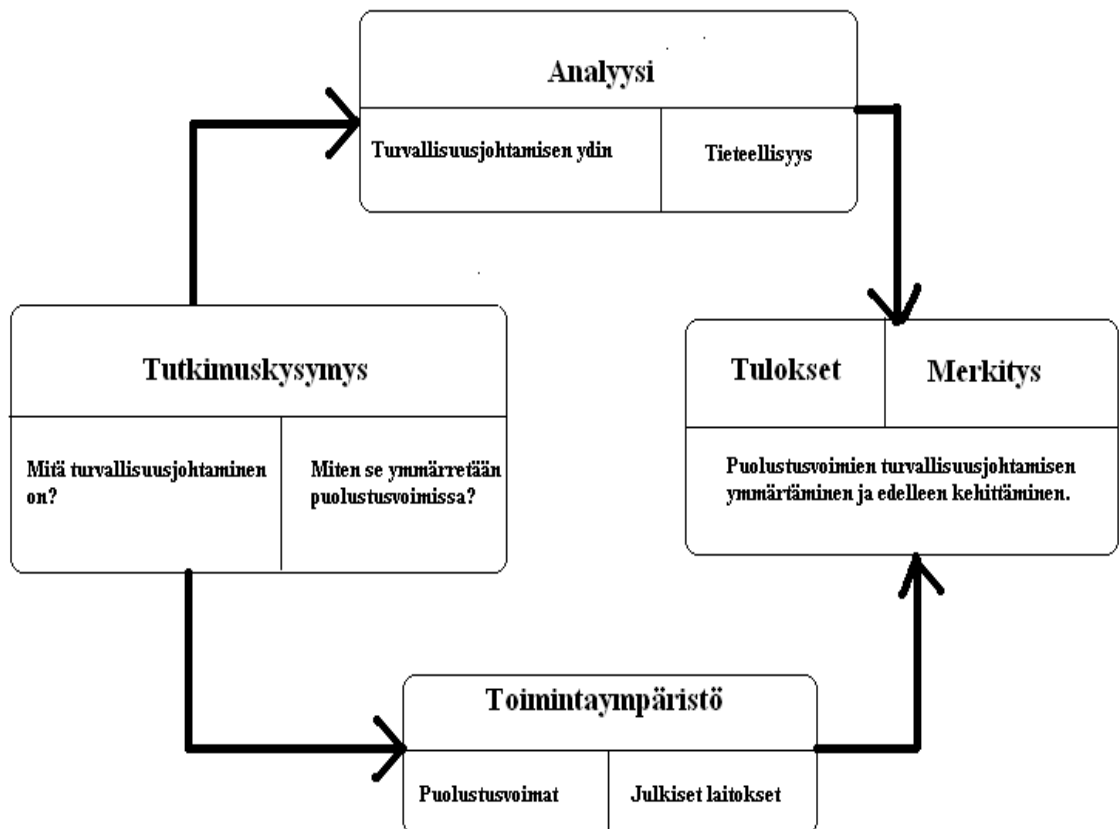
Analyysi

Turvallisuusjohtamisen ydin

Tieteellisyys

Tutkimuskysymys

Mitä turvallisuusjohtaminen on?

Miten se ymmärretään puolustusvoimissa?

Tulokset

Merkitys

Puolustusvoimien turvallisuusjohtamisen ymmärtäminen ja edelleen kehittäminen.

Toimintaympäristö

Puolustusvoimat

Julkiset laitokset